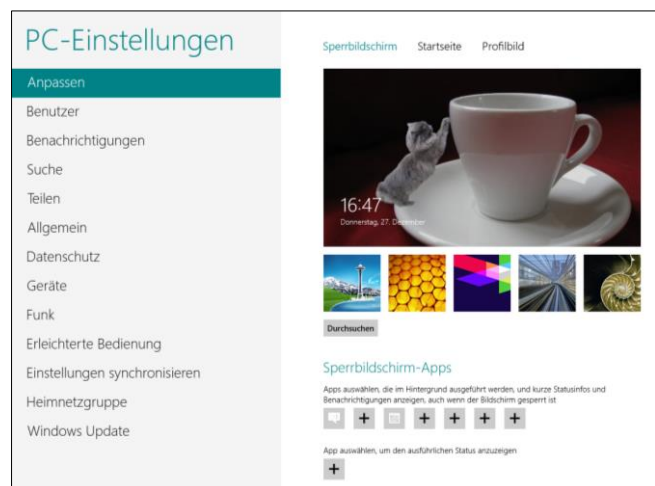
PC-Einstellungen

Anpassen
Benutzer
Benachrichtigungen
Suche
Teilen
Allgemein
Datenschutz
Geräte
Funk
Erleichterte Bedienung
Einstellungen synchronisieren
Heimnetzgruppe
Windows Update

Sperrbildschirm Startseite Profilbild

16:47
Donnerstag, 27. Dezember

Durchsuchen

Sperrbildschirm-Apps

Apps auswählen, die im Hintergrund ausgeführt werden, und kurze Statusinfos und Benachrichtigungen anzeigen, auch wenn der Bildschirm gesperrt ist

+ + + + +

App auswählen, um den ausführlichen Status anzuzeigen

+